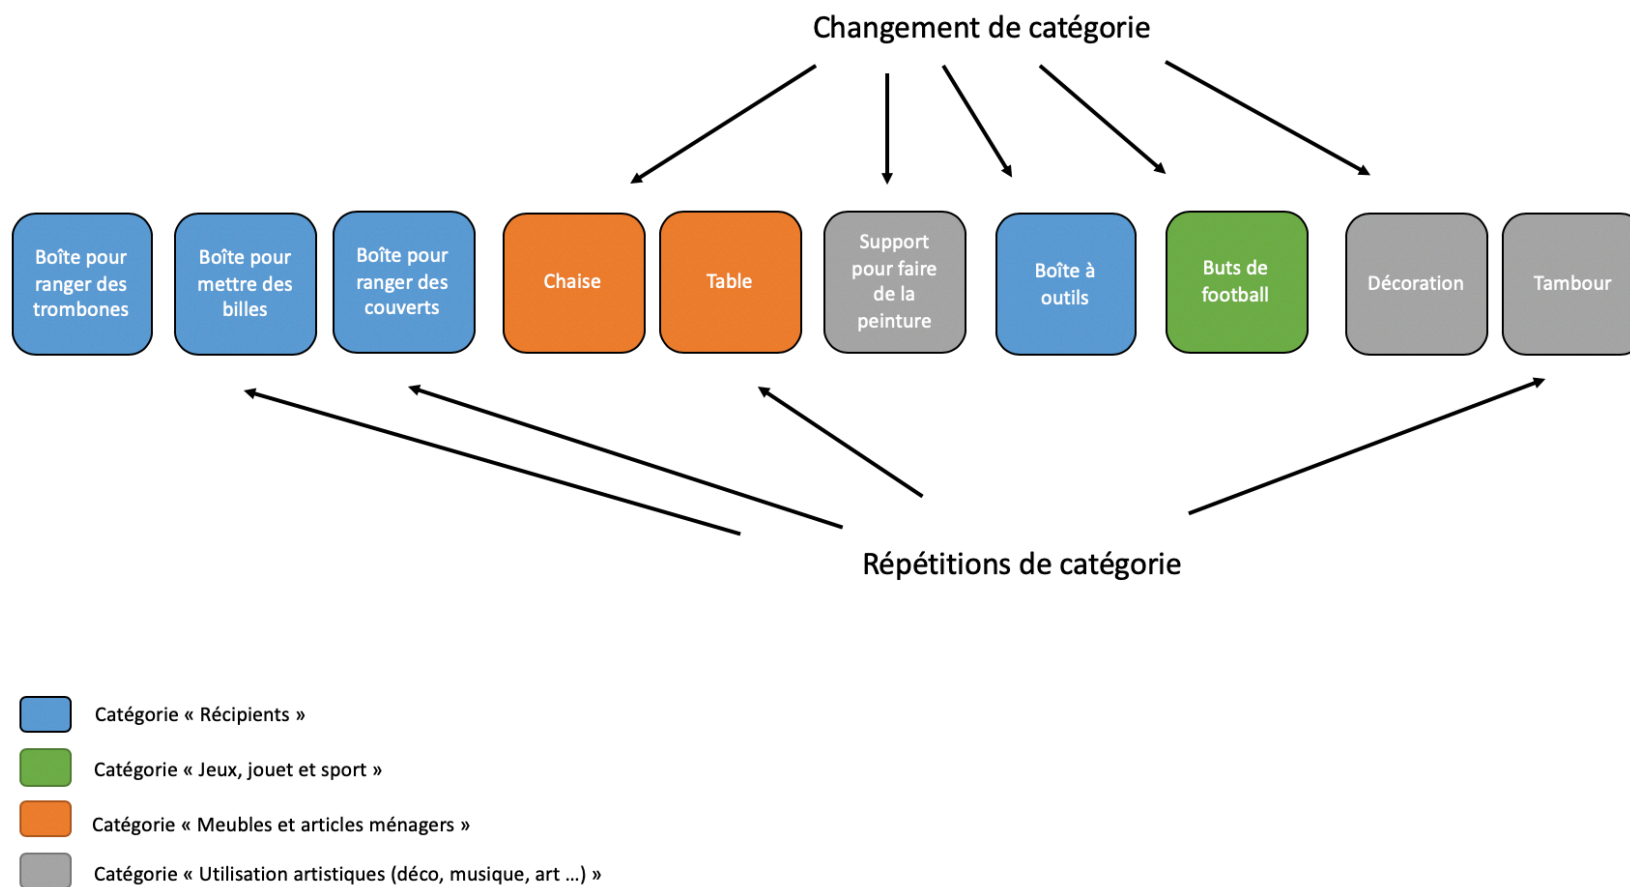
Changement de catégorie

Boîte pour ranger des trombones

Boîte pour mettre des billes

Boîte pour ranger des couverts

Chaise

Table

Support pour faire de la peinture

Boîte à outils

Buts de football

Décoration

Tambour

Répétitions de catégorie

Catégorie « Récipients »

Catégorie « Jeux, jouet et sport »

Catégorie « Meubles et articles ménagers »

Catégorie « Utilisation artistiques (déco, musique, art ...) »